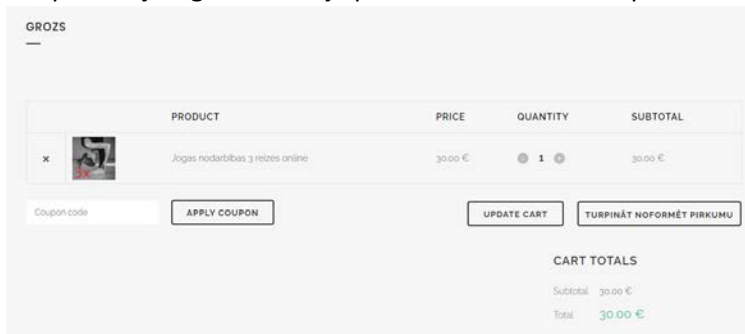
GROZS

| | | PRODUCT | PRICE | QUANTITY | SUBTOTAL |
|---|---|---|---|---|---|
| × | | Jogas nodarbības 3 reizes online | 30.00 € | 1 | 30.00 € |

Coupon code

APPLY COUPON

UPDATE CART

TURPINĀT NOFORMĒT PIRKUMU

CART TOTALS

Subtotal 30.00 €

Total 30.00 €